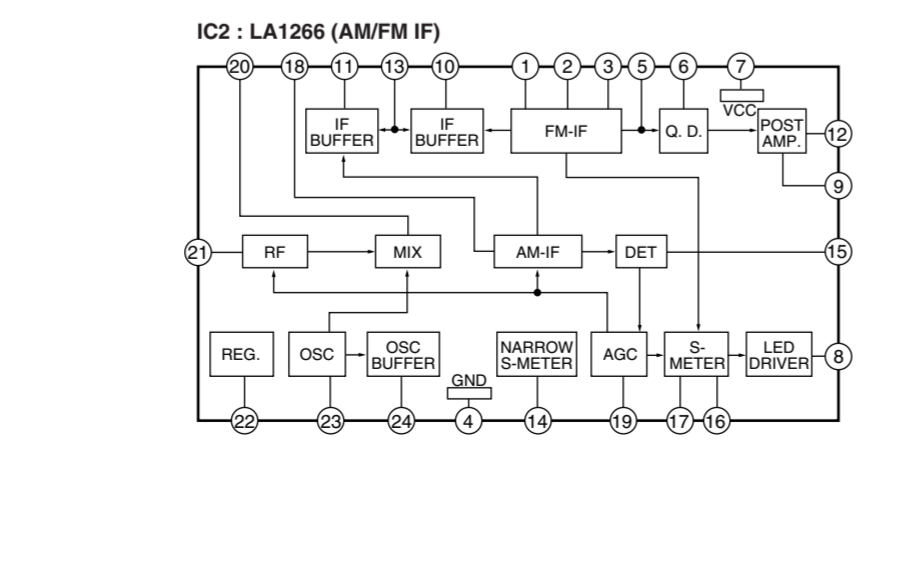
IC2 : LA1266 (AM/FM IF)

20 18 11 13 10 1 2 3 5 6 7

VCC

IF BUFFER

IF BUFFER

FM-IF

Q. D.

POST AMP.

12

9

21

RF

MIX

AM-IF

DET

15

REG.

OSC

OSC BUFFER

GND

NARROW S-METER

AGC

S-METER

LED DRIVER

8

22 23 24 4 14 19 17 16